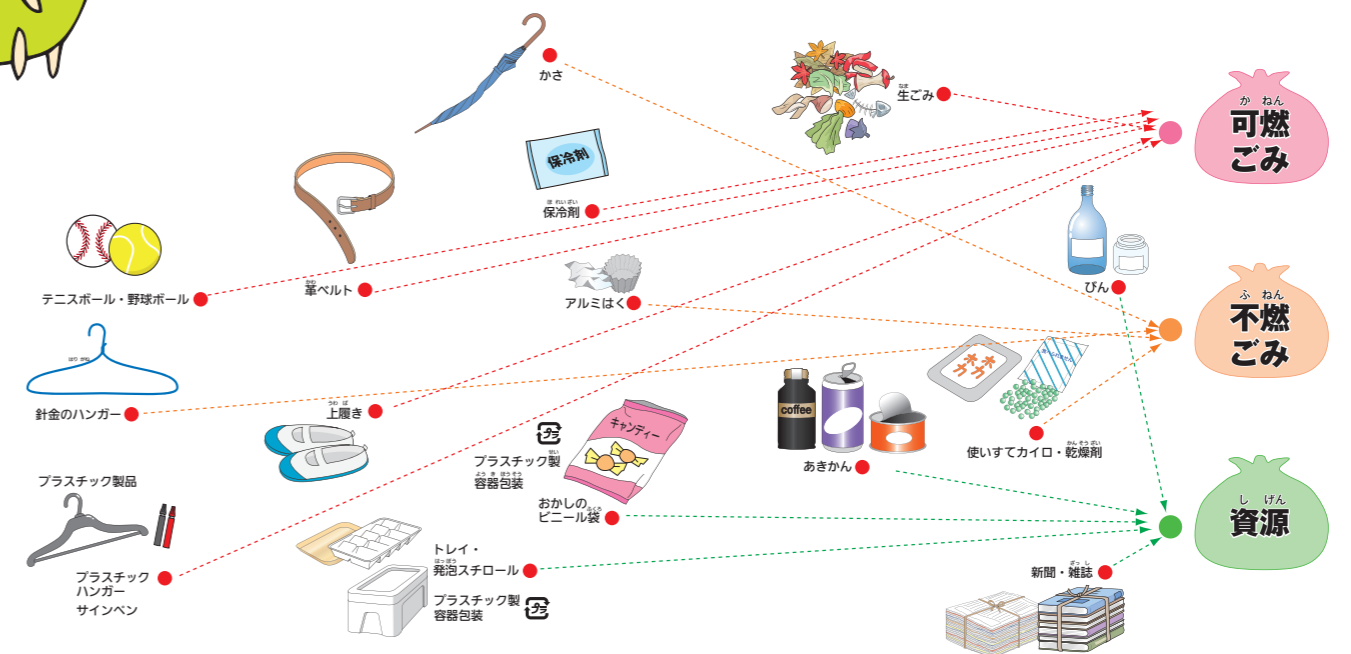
かさ

生ごみ

かねん
可燃
ごみ

保冷剤

保冷剤

テニスボール・野球ボール

革ベルト

びん

ふねん
不燃
ごみ

アルミはく

針金のハンガー

上履き

カイロ

coffee

使いすてカイロ・乾燥剤

あきかん

プラ

プラスチック製
容器包装

キャンディー

おかしの
ビニール袋

プラスチック製品

プラスチック
ハンガー
サインペン

しげん
資源

トレイ・
発泡スチロール

プラスチック製
容器包装

プラ

新聞・雑誌